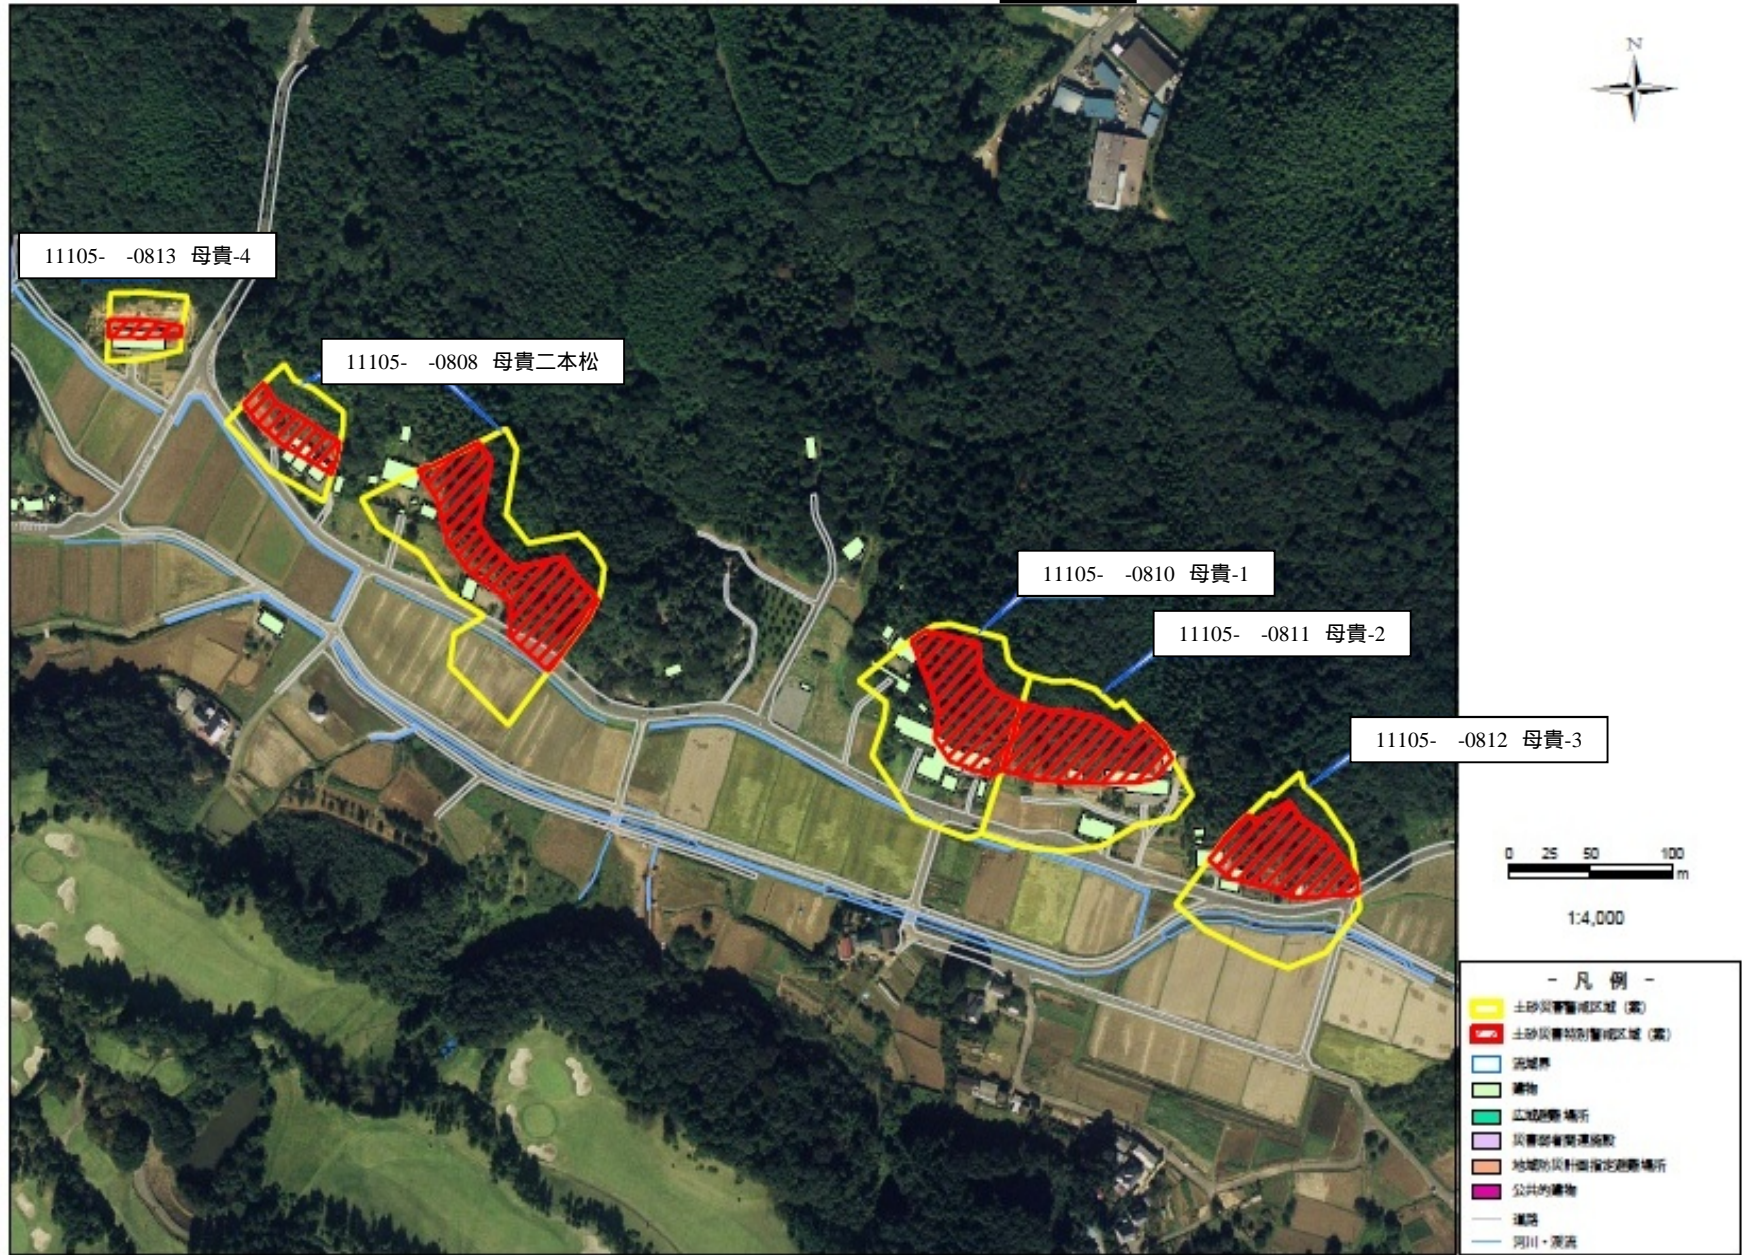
11105- -0813 母貫-4

11105- -0808 母貫二本松

11105- -0810 母貫-1

11105- -0811 母貫-2

11105- -0812 母貫-3

N

0 25 50 100
m

1:4,000

- 凡 例 -
土砂災害警戒区域（案）
土砂災害特別警戒区域（案）
流域界
建物
広域避難場所
災害弱者関連施設
地域防災計画指定避難場所
公共的建物
道路
河川・渓流